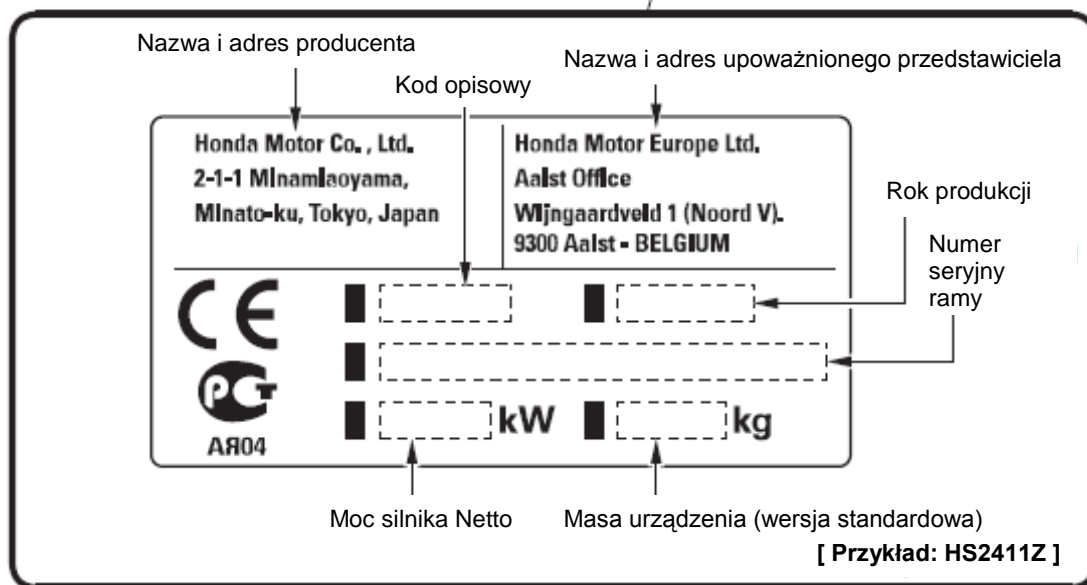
Nazwa i adres producenta

Kod opisowy

Nazwa i adres upoważnionego przedstawiciela

Honda Motor Co. , Ltd.
2-1-1 MInamIaoyama,
MInato-ku, Tokyo, Japan

Honda Motor Europe Ltd.
Aalst Office
Wijngaardveld 1 (Noord V).
9300 Aalst - BELGIUM

Rok produkcji

Numer seryjny ramy

CE

PCT

AЯ04

kW

kg

Moc silnika Netto

Masa urządzenia (wersja standardowa)

[ Przykład: HS2411Z ]